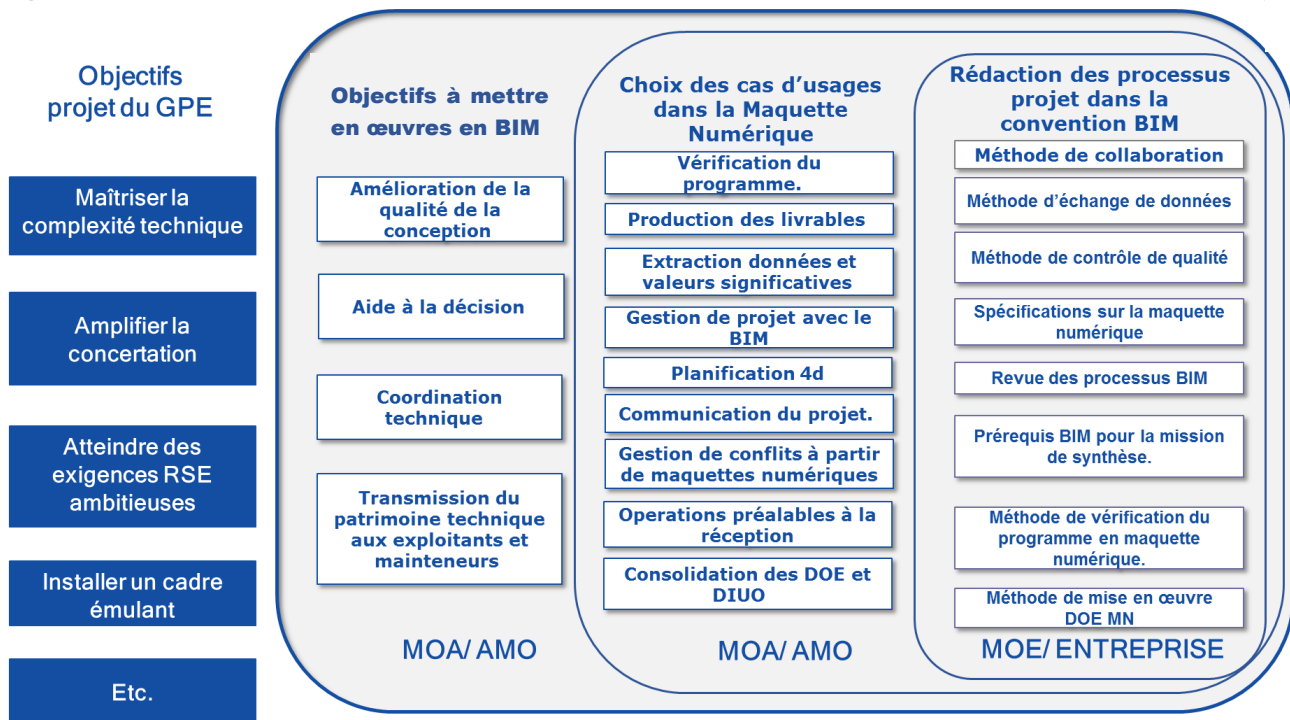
Objectifs projet du GPE

Maîtriser la complexité technique

Amplifier la concertation

Atteindre des exigences RSE ambitieuses

Installer un cadre émulant

Etc.

Objectifs à mettre en œuvres en BIM

Amélioration de la qualité de la conception

Aide à la décision

Coordination technique

Transmission du patrimoine technique aux exploitants et mainteneurs

MOA/ AMO

Choix des cas d'usages dans la Maquette Numérique

Vérification du programme.

Production des livrables

Extraction données et valeurs significatives

Gestion de projet avec le BIM

Planification 4d

Communication du projet.

Gestion de conflits à partir de maquettes numériques

Operations préalables à la réception

Consolidation des DOE et DIUO

MOA/ AMO

Rédaction des processus projet dans la convention BIM

Méthode de collaboration

Méthode d'échange de données

Méthode de contrôle de qualité

Spécifications sur la maquette numérique

Revue des processus BIM

Prérequis BIM pour la mission de synthèse.

Méthode de vérification du programme en maquette numérique.

Méthode de mise en œuvre DOE MN

MOE/ ENTREPRISE